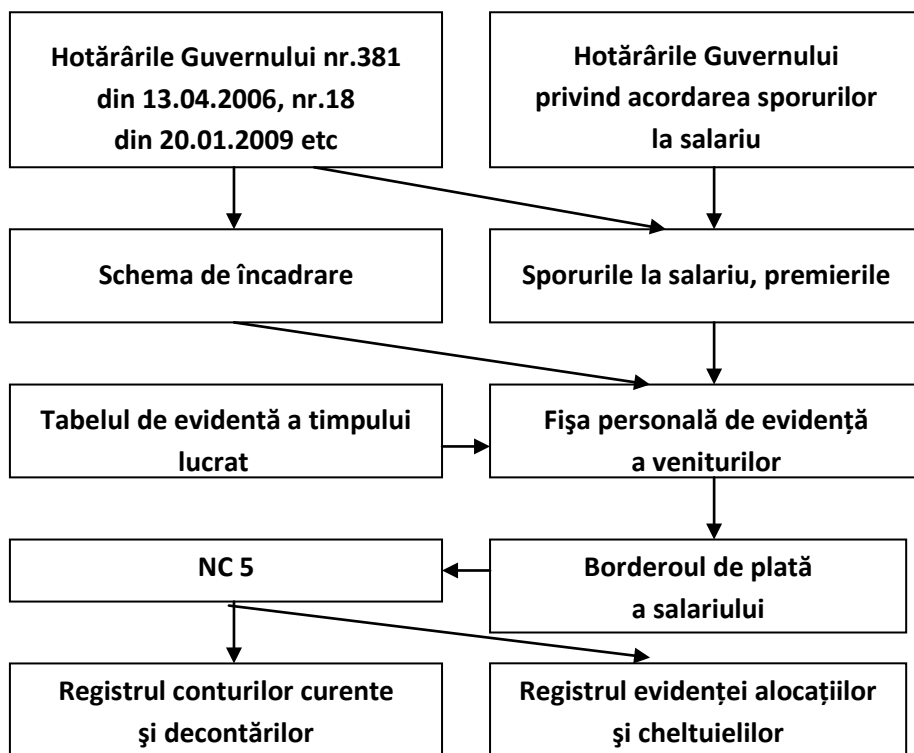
Hotărârile Guvernului nr.381 din 13.04.2006, nr.18 din 20.01.2009 etc

Hotărârile Guvernului privind acordarea sporurilor la salariu

Schema de încadrare

Sporurile la salariu, premierile

Tabelul de evidentă a timpului lucrat

Fişa personală de evidență a veniturilor

NC 5

Borderoul de plată a salariului

Registrul conturilor curente şi decontărilor

Registrul evidenței alocațiilor şi cheltuielilor